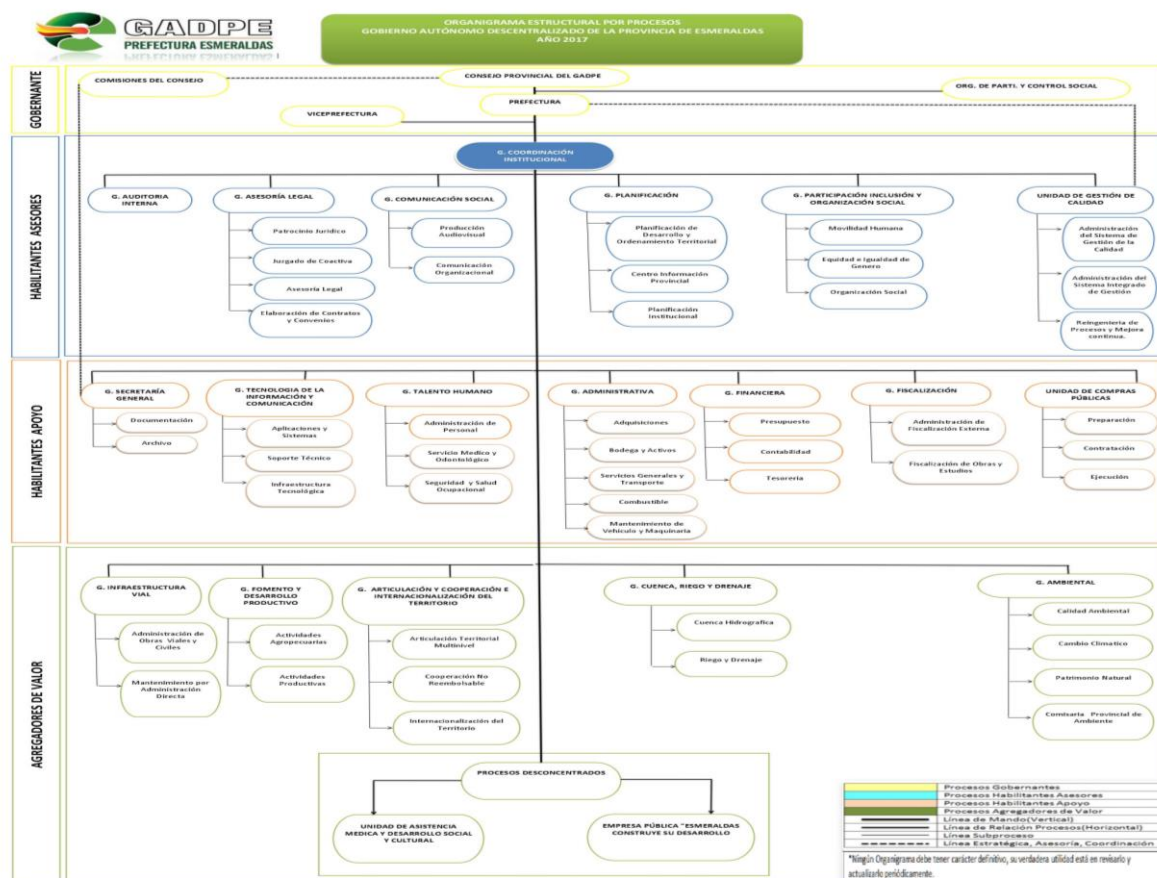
GADPE
PREFECTURA ESMERALDAS

ORGANIGRAMA ESTRUCTURAL POR PROCESOS
GOBIERNO AUTÓNOMO DESCENTRALIZADO DE LA PROVINCIA DE ESMERALDAS
AÑO 2017

GOBERNANTE

COMISIONES DEL CONSEJO
CONSEJO PROVINCIAL DEL GADPE
ORG. DE PARTI. Y CONTROL SOCIAL
PREFECTURA
VICEPREFECTURA

HABILITANTES ASESORES

G. COORDINACIÓN INSTITUCIONAL

G. AUDITORIA INTERNA

G. ASESORÍA LEGAL
Patrocinio Jurídico
Juzgado de Coactiva
Asesoría Legal
Elaboración de Contratos y Convenios

G. COMUNICACIÓN SOCIAL
Producción Audiovisual
Comunicación Organizacional

G. PLANIFICACIÓN
Planificación de Desarrollo y Ordenamiento Territorial
Centro Información Provincial
Planificación Institucional

G. PARTICIPACIÓN INCLUSIÓN Y ORGANIZACIÓN SOCIAL
Movilidad Humana
Equidad e Igualdad de Genero
Organización Social

UNIDAD DE GESTIÓN DE CALIDAD
Administración del Sistema de Gestión de la Calidad
Administración del Sistema Integrado de Gestión
Reingeniería de Procesos y Mejora continua.

HABILITANTES APOYO

G. SECRETARÍA GENERAL
Documentación
Archivo

G. TECNOLOGIA DE LA INFORMACIÓN Y COMUNICACIÓN
Aplicaciones y Sistemas
Soporte Técnico
Infraestructura Tecnológica

G. TALENTO HUMANO
Administración de Personal
Servicio Medico y Odontológico
Seguridad y Salud Ocupacional

G. ADMINISTRATIVA
Adquisiciones
Bodega y Activos
Servicios Generales y Transporte
Combustible
Mantenimiento de Vehículo y Maquinaria

G. FINANCIERA
Presupuesto
Contabilidad
Tesorería

G. FISCALIZACIÓN
Administración de Fiscalización Externa
Fiscalización de Obras y Estudios

UNIDAD DE COMPRAS PÚBLICAS
Preparación
Contratación
Ejecución

AGREGADORES DE VALOR

G. INFRAESTRUCTURA VIAL
Administración de Obras Viales y Civiles
Mantenimiento por Administración Directa

G. FOMENTO Y DESARROLLO PRODUCTIVO
Actividades Agropecuarias
Actividades Productivas

G. ARTICULACIÓN Y COOPERACIÓN E INTERNACIONALIZACIÓN DEL TERRITORIO
Articulación Territorial Multinivel
Cooperación No Reembolsable
Internacionalización del Territorio

G. CUENCA, RIEGO Y DRENAJE
Cuenca Hidrografica
Riego y Drenaje

G. AMBIENTAL
Calidad Ambiental
Cambio Climático
Patrimonio Natural
Comisaría Provincial de Ambiente

PROCESOS DESCONCENTRADOS
UNIDAD DE ASISTENCIA MEDICA Y DESARROLLO SOCIAL Y CULTURAL
EMPRESA PÚBLICA "ESMERALDAS CONSTRUYE SU DESARROLLO

Procesos Gobernantes
Procesos Habilitantes Asesores
Procesos Habilitantes Apoyo
Procesos Agregadores de Valor
Línea de Mando(Vertical)
Línea de Relación Procesos(Horizontal)
Línea Subproceso
Línea Estratégica, Asesoría, Coordinación

*Ningún Organigrama debe tener carácter definitivo, su verdadera utilidad está en revisarlo y actualizarlo periódicamente.